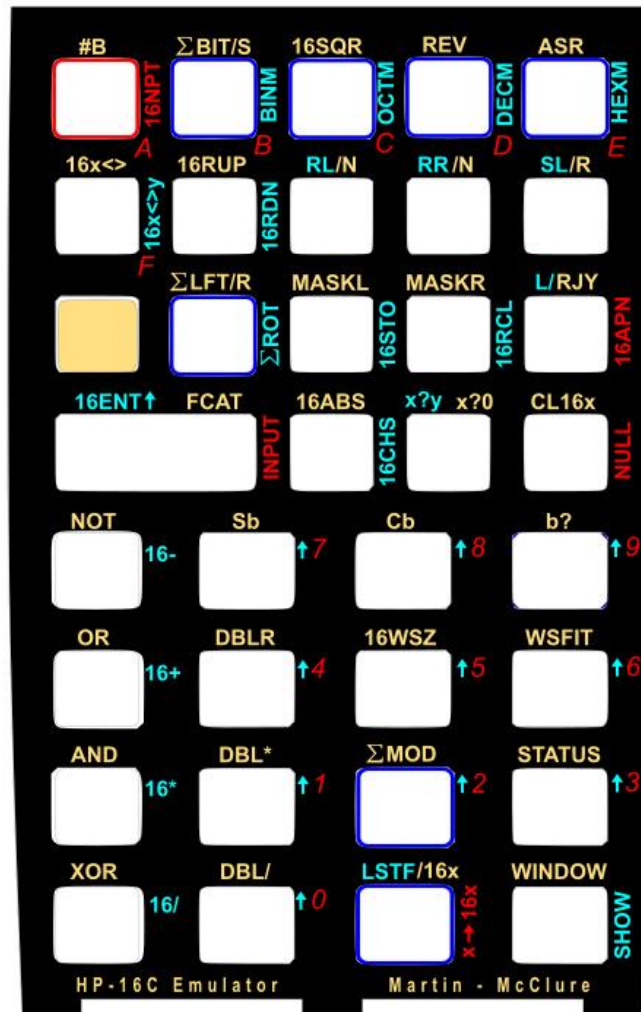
#B
16NPT
A

ΣBIT/S
BINM
B

16SQR
OCTM
C

REV
DECM
D

ASR
HEXM
E

16x<>
16x<>y
F

16RUP
16RDN

RL/N

RR/N

SL/R

ΣLFT/R
ΣROT

MASKL
16STO

MASKR
16RCL

L/RJY
16APN

16ENT↑ FCAT
INPUT

16ABS
16CHS

x?y x?0

CL16x
NULL

NOT
16-

Sb
↑7

Cb
↑8

b?
↑9

OR
16+

DBLR
↑4

16WSZ
↑5

WSFIT
↑6

AND
16*

DBL*
↑1

ΣMOD
↑2

STATUS
↑3

XOR
16/

DBL/
↑0

LSTF/16x
x→16x

WINDOW
SHOW

HP-16C Emulator

Martin - McClure